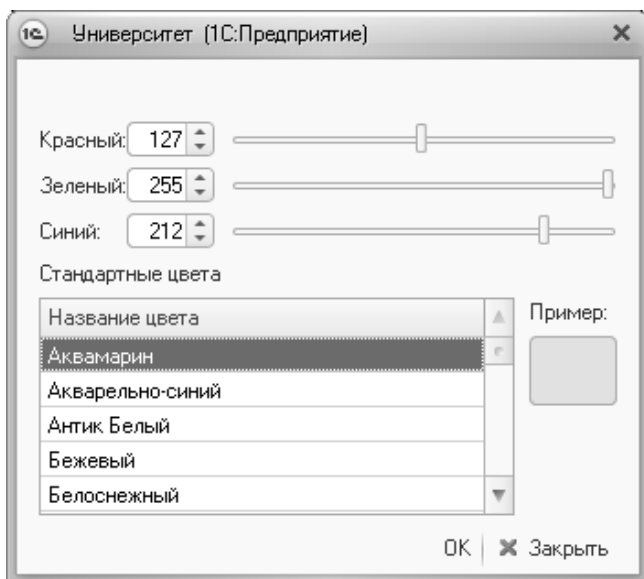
1С Университет (1С:Предприятие)

Красный: 127

Зеленый: 255

Синий: 212

Стандартные цвета

| Название цвета |
|---|
| Аквамарин |
| Акварельно-синий |
| Антик Белый |
| Бежевый |
| Белоснежный |

Пример:

OK Закрыть